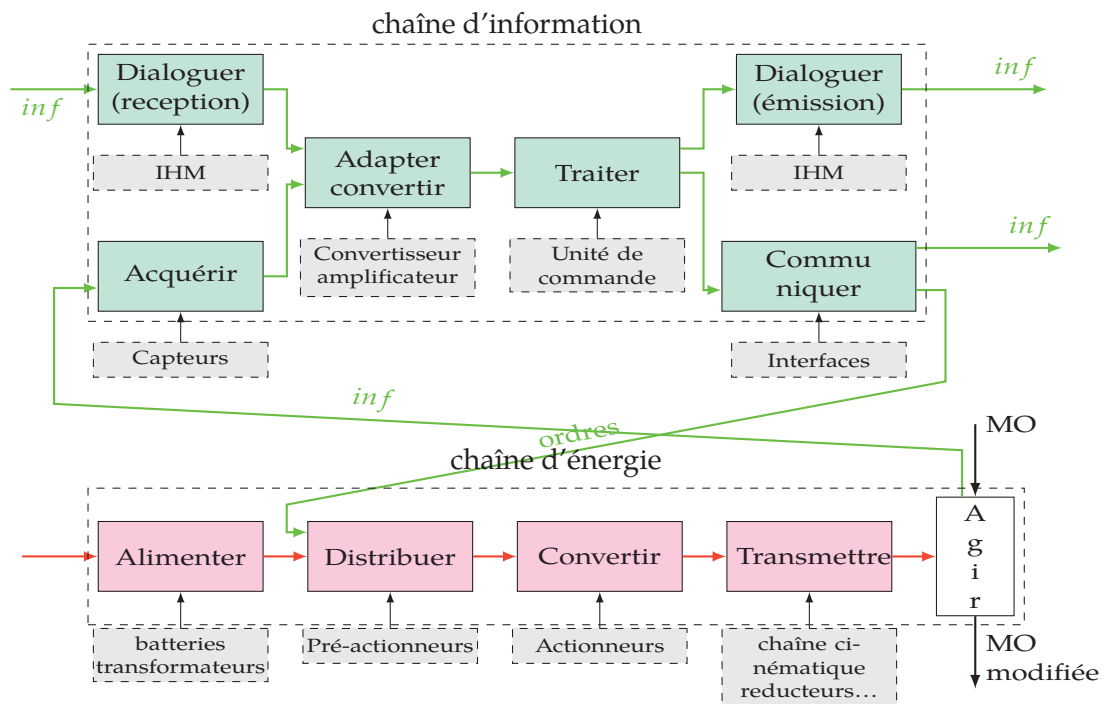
chaîne d'information

$inf$

Dialoguer (reception)

IHM

Adapter convertir

Convertisseur amplificateur

Traiter

Unité de commande

Dialoguer (émission)

IHM

$inf$

$inf$

Acquérir

Capteurs

Commu niquer

Interfaces

$inf$

ordres

chaîne d'énergie

MO

Alimenter

batteries transformateurs

Distribuer

Pré-actionneurs

Convertir

Actionneurs

Transmettre

chaîne cinématique reducteurs…

A g i r

MO modifiée